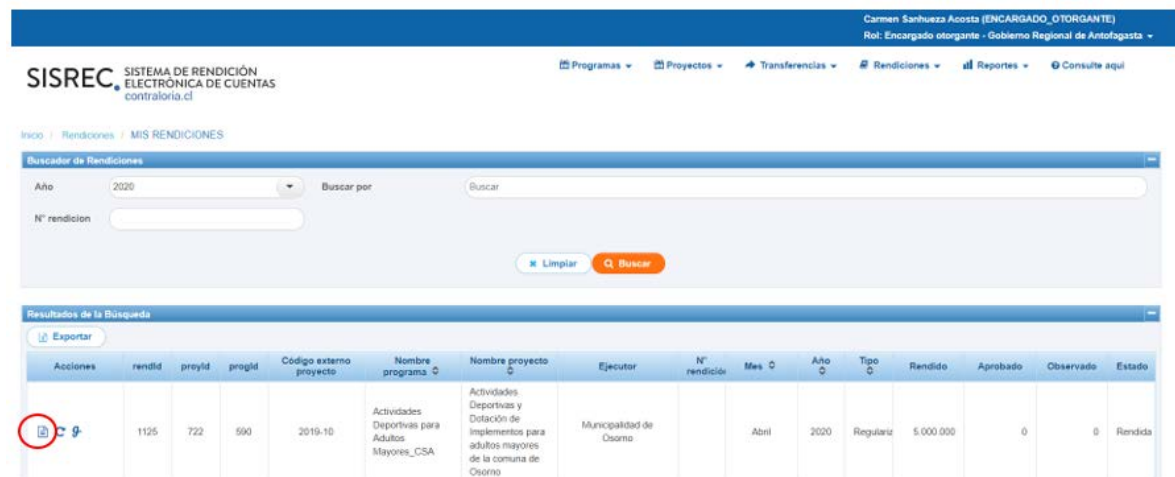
Carmen Sanhueza Acosta (ENCARGADO_OTORGANTE)
Rol: Encargado otorgante - Gobierno Regional de Antofagasta

SISREC. SISTEMA DE RENDICIÓN ELECTRÓNICA DE CUENTAS contraloria.cl

Programas Proyectos Transferencias Rendiciones Reportes Consulte aquí

Inicio / Rendiciones / MIS RENDICIONES

Buscador de Rendiciones

Año 2020 Buscar por Buscar

N° rendicion

Limpiar Buscar

Resultados de la Búsqueda

Exportar

| Acciones | rendId | proyId | progId | Código externo proyecto | Nombre programa | Nombre proyecto | Ejecutor | N° rendición | Mes | Año | Tipo | Rendido | Aprobado | Observado | Estado |
|---|---|---|---|---|---|---|---|---|---|---|---|---|---|---|---|
| | 1125 | 722 | 590 | 2019-10 | Actividades Deportivas para Adultos Mayores_CSA | Actividades Deportivas y Dotación de Implementos para adultos mayores de la comuna de Osorno | Municipalidad de Osorno | | Abril | 2020 | Regulariz | 5.000.000 | 0 | 0 | Rendida |